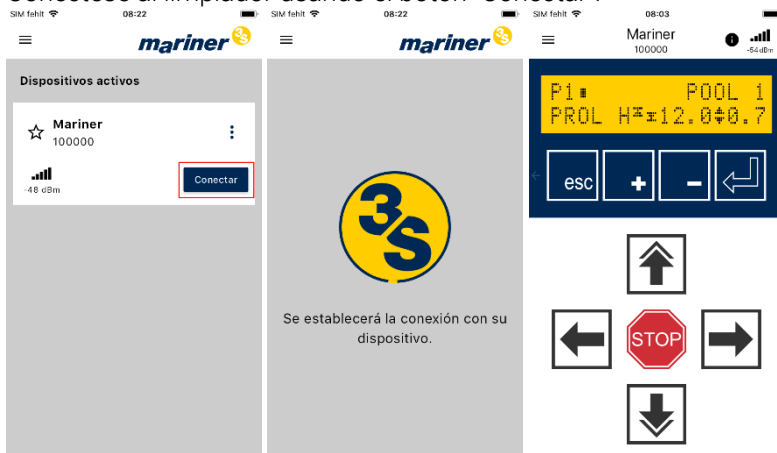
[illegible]

SIM fehlt 08:22

mariner 3S

Dispositivos activos

Mariner
100000

-48 dBm

Conectar

SIM fehlt 08:22

mariner 3S

3S

Se establecerá la conexión con su dispositivo.

SIM fehlt 08:03

Mariner
100000

-54dBm

P1 POOL 1
PROL H 12.0 0.7

esc

+

-

STOP